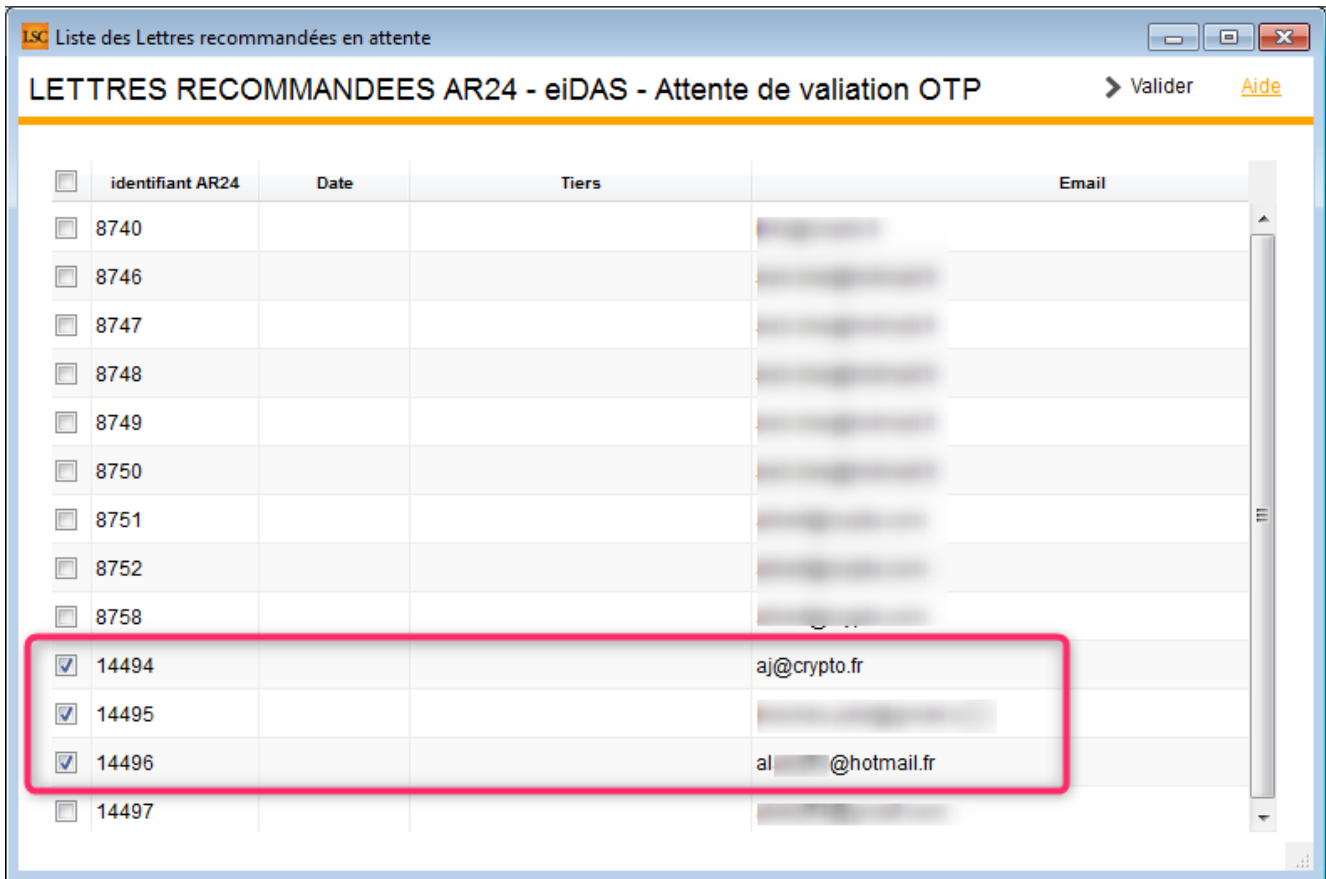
LSC Liste des Lettres recommandées en attente

LETTRES RECOMMANDEES AR24 - eiDAS - Attente de valiation OTP

Valider Aide

| | identifiant AR24 | Date | Tiers | Email |
|---|---|---|---|---|
| | 8740 | | | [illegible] |
| | 8746 | | | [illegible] |
| | 8747 | | | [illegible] |
| | 8748 | | | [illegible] |
| | 8749 | | | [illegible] |
| | 8750 | | | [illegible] |
| | 8751 | | | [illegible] |
| | 8752 | | | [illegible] |
| | 8758 | | | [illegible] |
| ☑ | 14494 | | | aj@crypto.fr |
| ☑ | 14495 | | | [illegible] |
| ☑ | 14496 | | | al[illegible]@hotmail.fr |
| | 14497 | | | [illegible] |